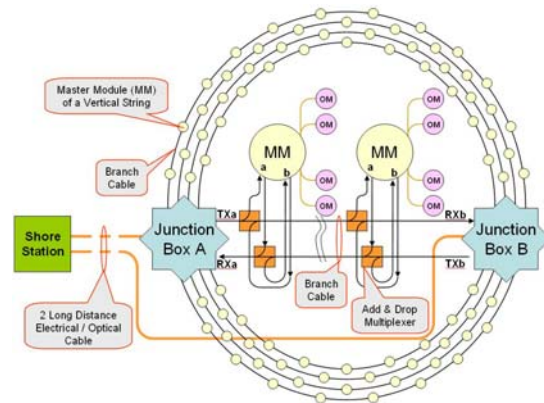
Master Module (MM) of a Vertical String

Branch Cable

Shore Station

Junction Box A

2 Long Distance Electrical / Optical Cable

MM
a b

OM
OM
OM
OM

MM
a b

OM
OM
OM
OM

TXa

RXa

Branch Cable

Add & Drop Multiplexer

RXb

TXb

Junction Box B